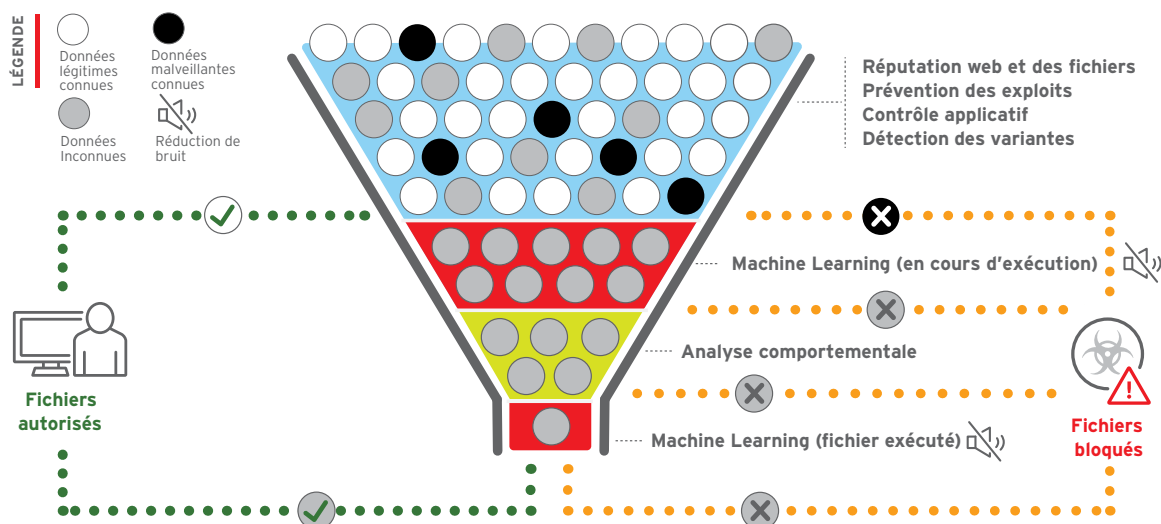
LÉGENDE

Données légitimes connues

Données malveillantes connues

Données Inconnues

Réduction de bruit

Réputation web et des fichiers
Prévention des exploits
Contrôle applicatif
Détection des variantes

Machine Learning (en cours d'exécution)

Analyse comportementale

Machine Learning (fichier exécuté)

Fichiers autorisés

Fichiers bloqués